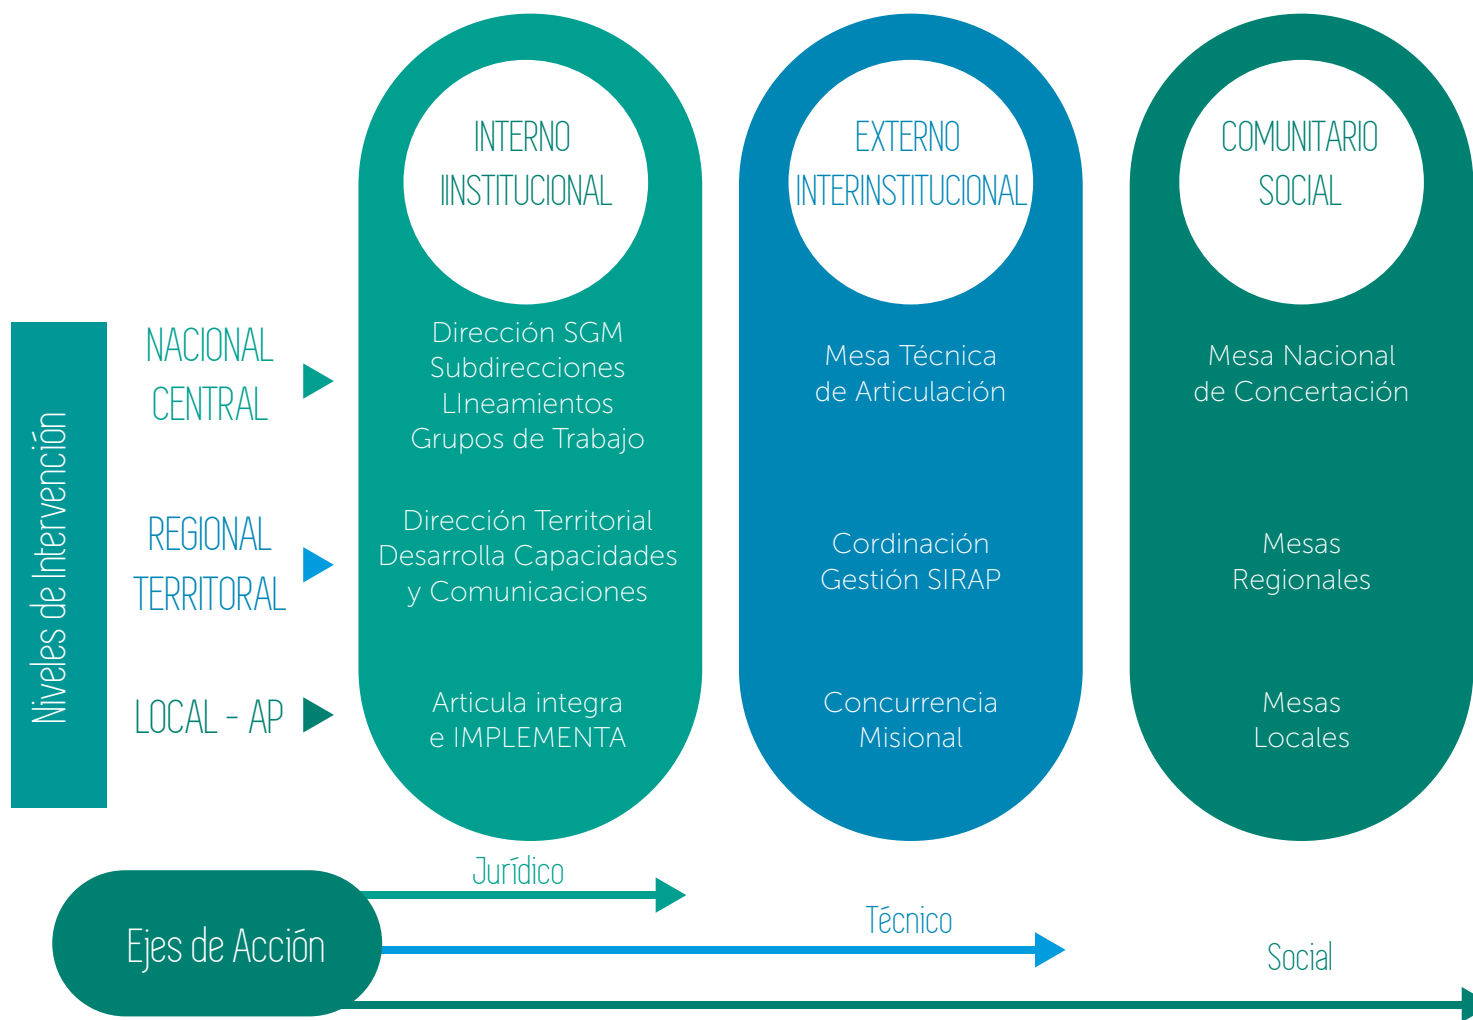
INTERNO
INSTITUCIONAL

EXTERNO
INTERINSTITUCIONAL

COMUNITARIO
SOCIAL

Niveles de Intervención

NACIONAL
CENTRAL

Dirección SGM
Subdirecciones
LIneamientos
Grupos de Trabajo

Mesa Técnica
de Articulación

Mesa Nacional
de Concertación

REGIONAL
TERRITORAL

Dirección Territorial
Desarrolla Capacidades
y Comunicaciones

Cordinación
Gestión SIRAP

Mesas
Regionales

LOCAL - AP

Articula integra
e IMPLEMENTA

Concurrencia
Misional

Mesas
Locales

Ejes de Acción

Jurídico

Técnico

Social